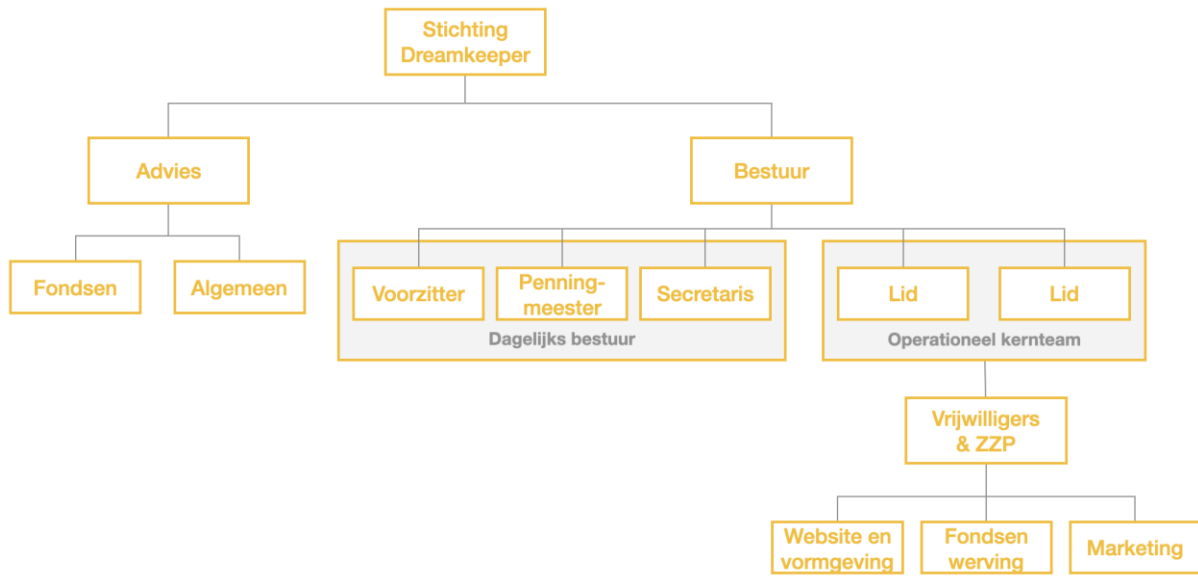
Stichting Dreamkeeper

Advies

Bestuur

Fondsen

Algemeen

Voorzitter

Penning-meester

Secretaris

Dagelijks bestuur

Lid

Lid

Operationeel kernteam

Vrijwilligers & ZZP

Website en vormgeving

Fondsen werving

Marketing